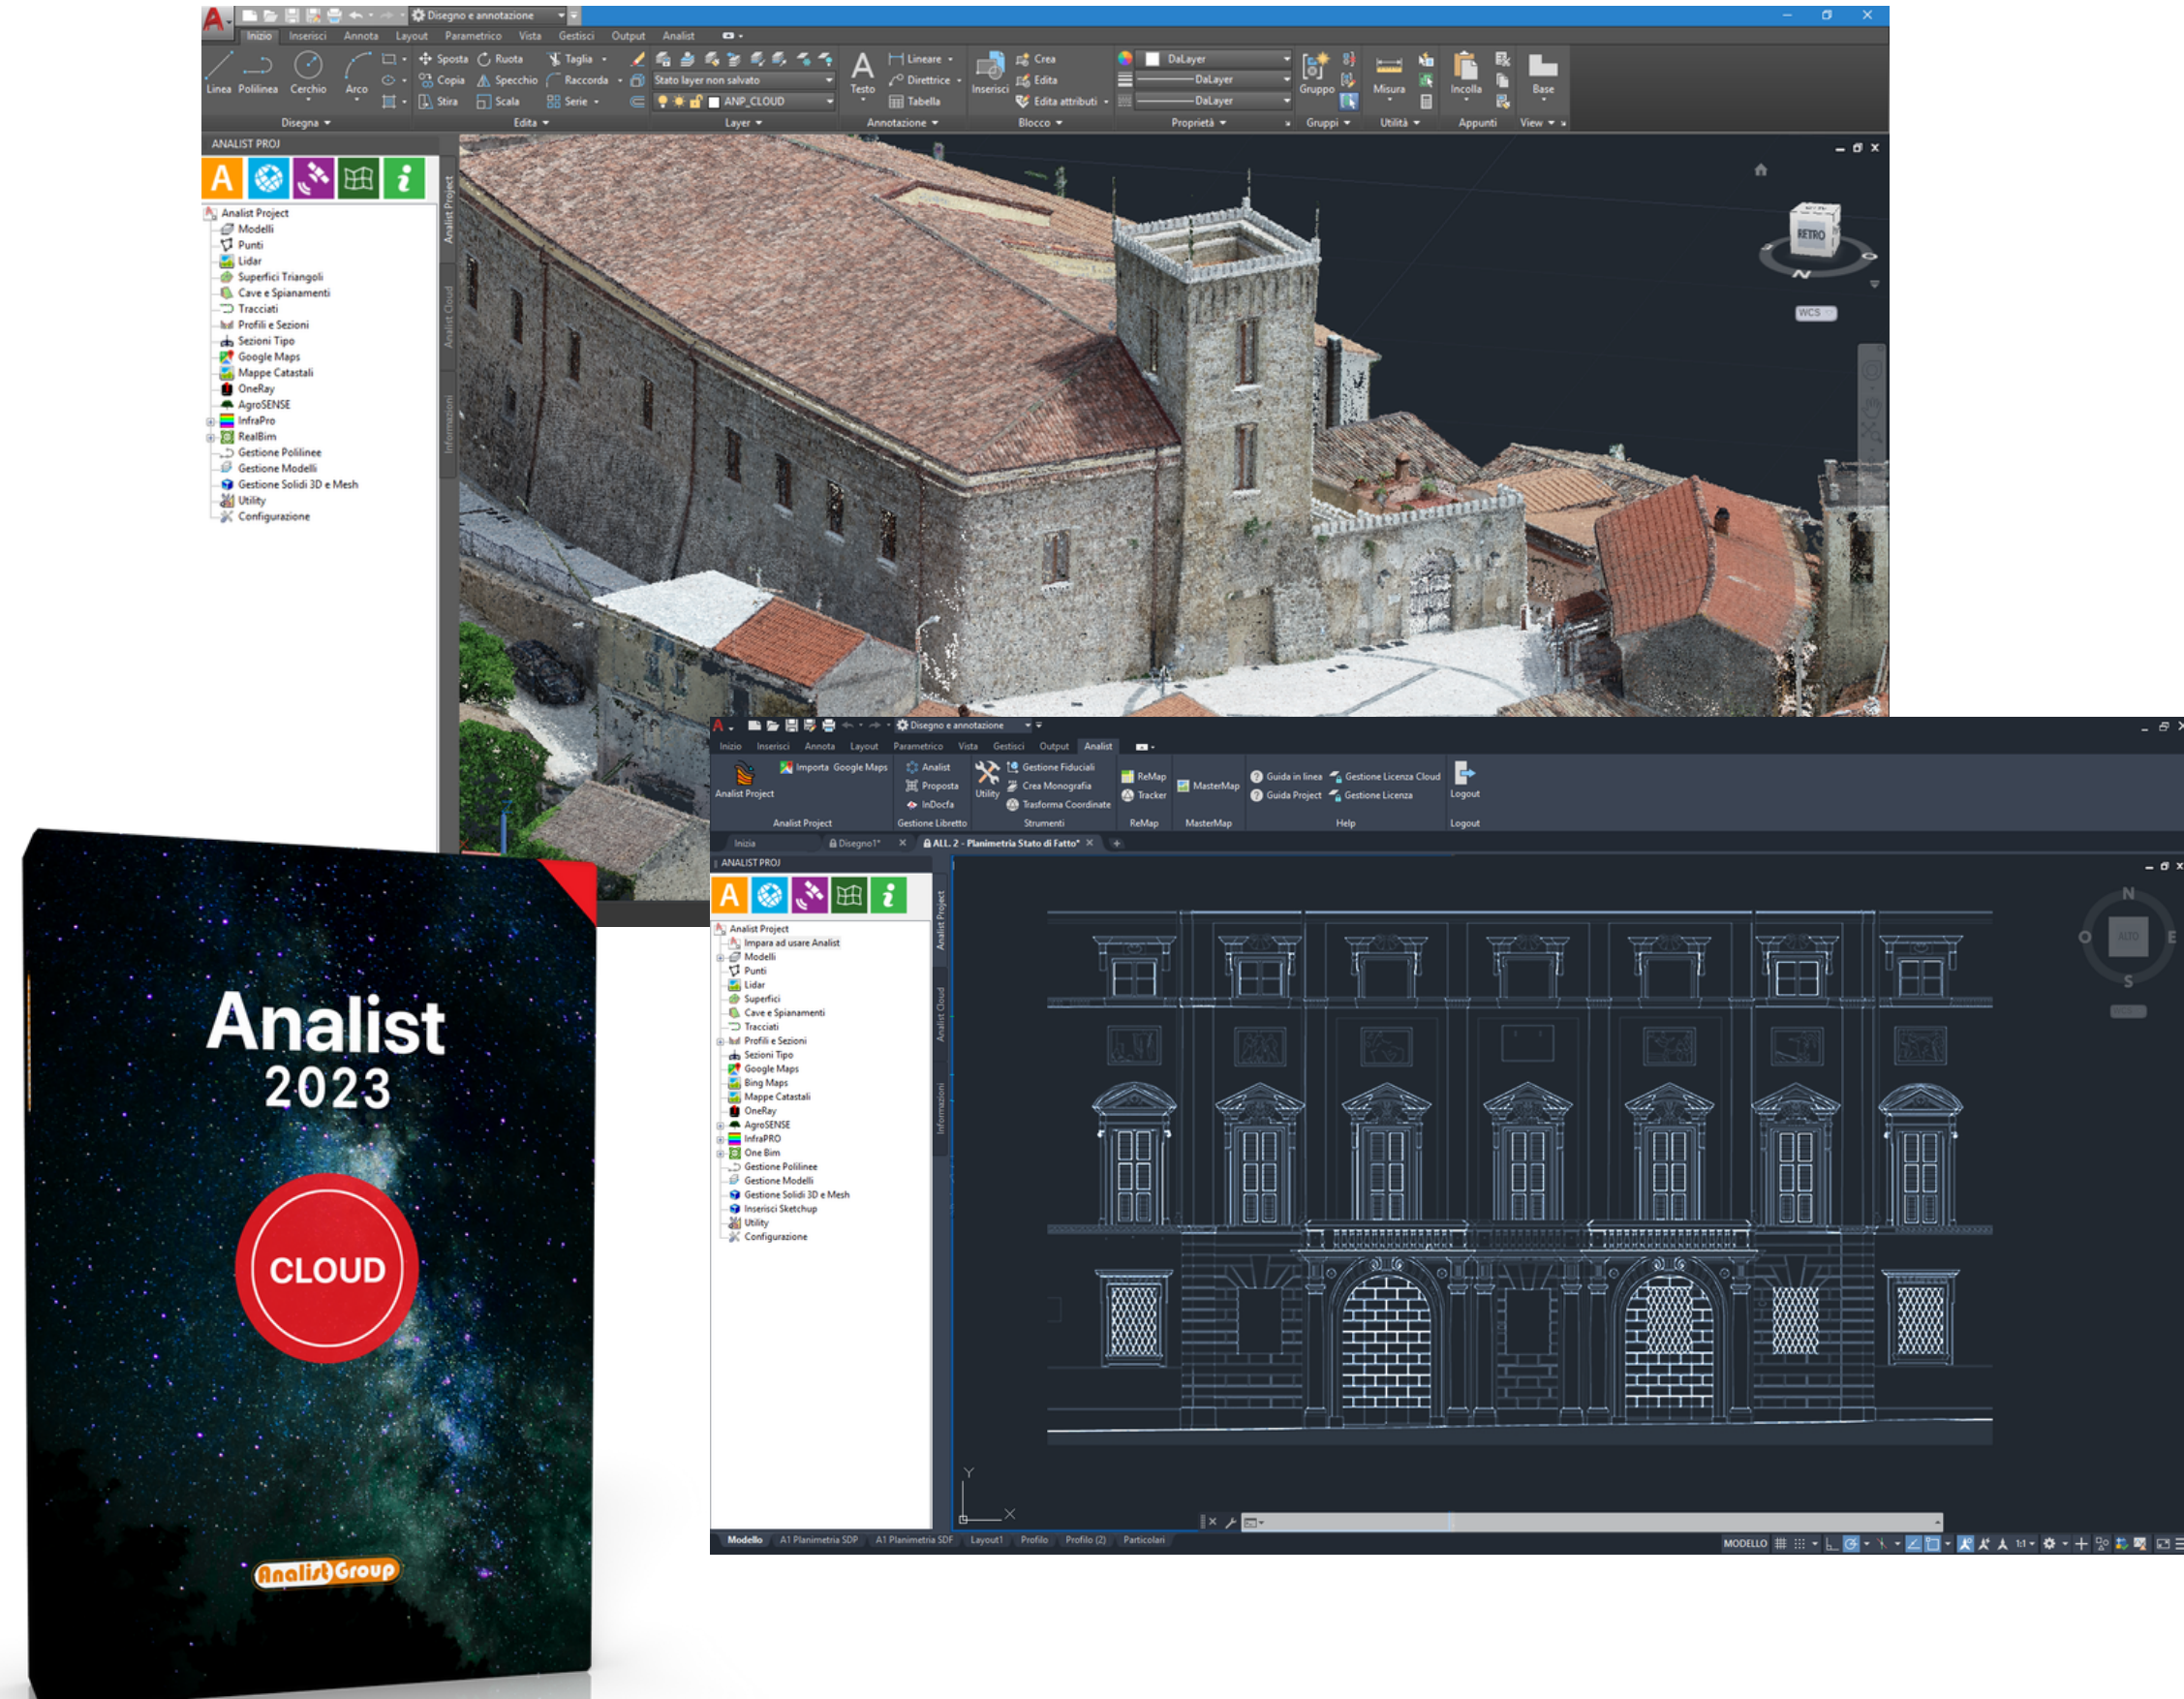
Disegno e annotazione

Inizio Inserisci Annota Layout Parametrico Vista Gestisci Output Analist

Linea Polilinea Cerchio Arco
Sposta Ruota Taglia Copia Specchio Raccorda Stira Scala Serie
Stato layer non salvato
ANP_CLOUD
Testo
Lineare Direttrice Tabella
Inserisci
Crea Edita Edita attributi
DaLayer
DaLayer
DaLayer
Gruppo
Misura
Incolla
Base
Disegna Edita Layer Annotazione Blocco Proprietà Gruppi Utilità Appunti View

ANALIST PROJ

Analist Project
Modelli
Punti
Lidar
Superfici Triangoli
Cave e Spianamenti
Tracciati
Profili e Sezioni
Sezioni Tipo
Google Maps
Mappe Catastali
OneRay
AgroSENSE
InfraPro
RealBim
Gestione Polilinee
Gestione Modelli
Gestione Solidi 3D e Mesh
Utility
Configurazione

Analist Project
Analist Cloud
Informazioni

RETRO
N
WCS

Disegno e annotazione

Inizio Inserisci Annota Layout Parametrico Vista Gestisci Output Analist

Analist Project
Importa Google Maps
Analist
Proposta
InDocfa
Utility
Gestione Fiduciali
Crea Monografia
Trasforma Coordinate
ReMap
Tracker
MasterMap
Guida in linea
Guida Project
Gestione Licenza Cloud
Gestione Licenza
Logout
Analist Project Gestione Libretto Strumenti ReMap MasterMap Help Logout

Inizia Disegno1* ALL. 2 - Planimetria Stato di Fatto*

ANALIST PROJ

Analist Project
Impara ad usare Analist
Modelli
Punti
Lidar
Superfici
Cave e Spianamenti
Tracciati
Profili e Sezioni
Sezioni Tipo
Google Maps
Bing Maps
Mappe Catastali
OneRay
AgroSENSE
InfraPRO
One Bim
Gestione Polilinee
Gestione Modelli
Gestione Solidi 3D e Mesh
Inserisci Sketchup
Utility
Configurazione

Analist Project
Analist Cloud
Informazioni

N
O
E
S

Y
X

Modello A1 Planimetria SDP A1 Planimetria SDF Layout1 Profilo Profilo (2) Particolari
MODELLO

Analist
2023
CLOUD
AnalistGroup